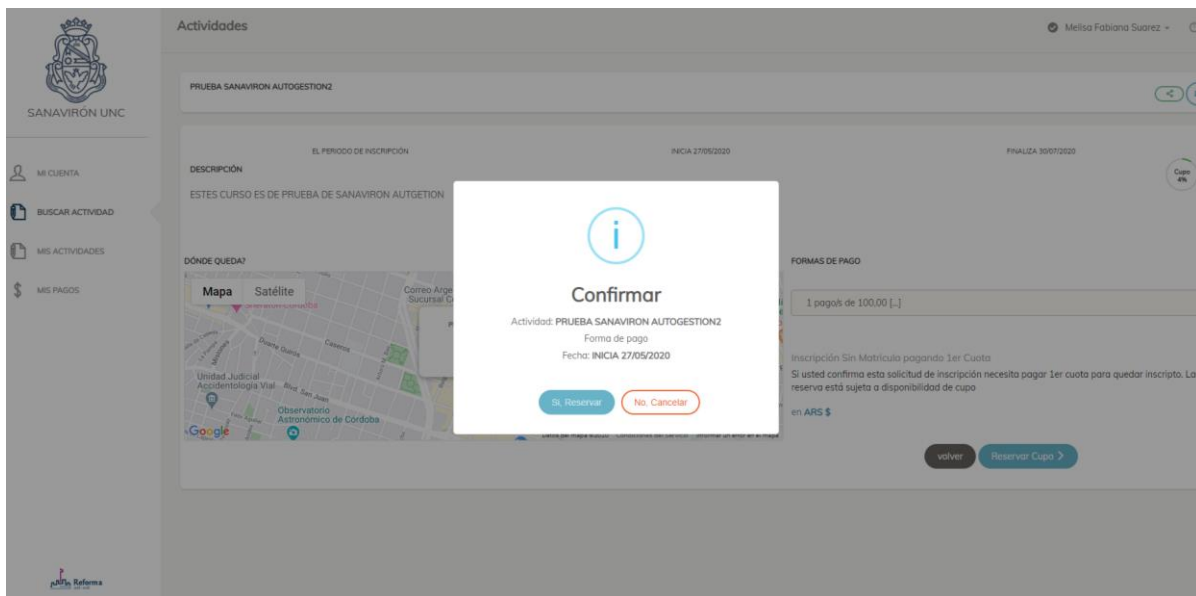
SANAVIRÓN UNC

MI CUENTA
BUSCAR ACTIVIDAD
MIS ACTIVIDADES
MIS PAGOS

Reforma

Actividades

Melisa Fabiana Suarez

PRUEBA SANAVIRON AUTOGESTION2

EL PERIODO DE INSCRIPCIÓN
INICIA 27/05/2020
FINALIZA 30/07/2020

Cupo 4%

DESCRIPCIÓN
ESTES CURSO ES DE PRUEBA DE SANAVIRON AUTGETION

DÓNDE QUEDA?

Mapa Satélite
Correo Arge Sucursal C
Duarte Quirós
Caseros
Unidad Judicial Accidentología Vial
Blvd. San Juan
Observatorio Astronómico de Córdoba
Google
Datos del mapa ©2020 Condiciones del Servicio Informar un error en el mapa

FORMAS DE PAGO
1 pago/s de 100,00 [...]

Inscripción Sin Matricula pagando 1er Cuota
Si usted confirma esta solicitud de inscripción necesita pagar 1er cuota para quedar inscripto. La reserva está sujeta a disponibilidad de cupo

en ARS $

volver
Reservar Cupo >

i
Confirmar
Actividad: PRUEBA SANAVIRON AUTOGESTION2
Forma de pago
Fecha: INICIA 27/05/2020

Si, Reservar
No, Cancelar